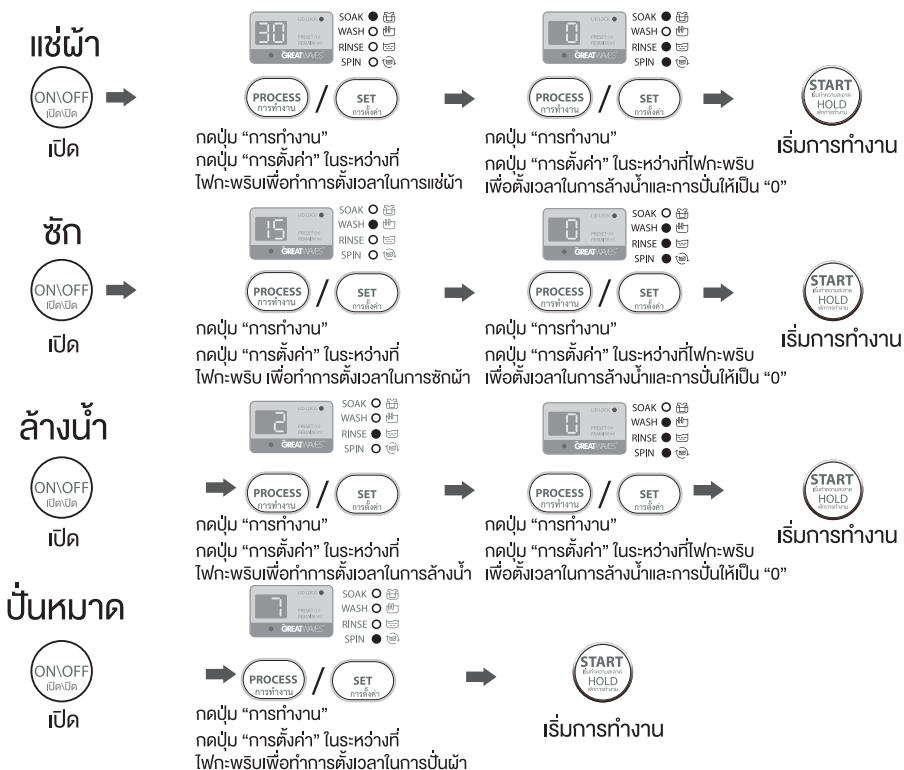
แช่ผ้า

ON\OFF
เปิด\ปิด
เปิด

30
LID LOCK
PRESET
GREAT WAVES
SOAK
WASH
RINSE
SPIN

PROCESS
การทำงาน
/
SET
การตั้งค่า

กดปุ่ม "การทำงาน"
กดปุ่ม "การตั้งค่า" ในระหว่างที่ไฟกะพริบเพื่อทำการตั้งเวลาในการแช่ผ้า

0
LID LOCK
PRESET
GREAT WAVES
SOAK
WASH
RINSE
SPIN

PROCESS
การทำงาน
/
SET
การตั้งค่า

กดปุ่ม "การทำงาน"
กดปุ่ม "การตั้งค่า" ในระหว่างที่ไฟกะพริบเพื่อตั้งเวลาในการล้างน้ำและการปั่นให้เป็น "0"

START
HOLD
เริ่มการทำงาน

ซัก

ON\OFF
เปิด\ปิด
เปิด

15
LID LOCK
PRESET
GREAT WAVES
SOAK
WASH
RINSE
SPIN

PROCESS
การทำงาน
/
SET
การตั้งค่า

กดปุ่ม "การทำงาน"
กดปุ่ม "การตั้งค่า" ในระหว่างที่ไฟกะพริบ เพื่อทำการตั้งเวลาในการซักผ้า

0
LID LOCK
PRESET
GREAT WAVES
SOAK
WASH
RINSE
SPIN

PROCESS
การทำงาน
/
SET
การตั้งค่า

กดปุ่ม "การทำงาน"
กดปุ่ม "การตั้งค่า" ในระหว่างที่ไฟกะพริบเพื่อตั้งเวลาในการล้างน้ำและการปั่นให้เป็น "0"

START
HOLD
เริ่มการทำงาน

ล้างน้ำ

ON\OFF
เปิด\ปิด
เปิด

2
LID LOCK
PRESET
GREAT WAVES
SOAK
WASH
RINSE
SPIN

PROCESS
การทำงาน
/
SET
การตั้งค่า

กดปุ่ม "การทำงาน"
กดปุ่ม "การตั้งค่า" ในระหว่างที่ไฟกะพริบเพื่อทำการตั้งเวลาในการล้างน้ำ

0
LID LOCK
PRESET
GREAT WAVES
SOAK
WASH
RINSE
SPIN

PROCESS
การทำงาน
/
SET
การตั้งค่า

กดปุ่ม "การทำงาน"
กดปุ่ม "การตั้งค่า" ในระหว่างที่ไฟกะพริบเพื่อตั้งเวลาในการล้างน้ำและการปั่นให้เป็น "0"

START
HOLD
เริ่มการทำงาน

ปั่นหมาด

ON\OFF
เปิด\ปิด
เปิด

7
LID LOCK
PRESET
GREAT WAVES
SOAK
WASH
RINSE
SPIN

PROCESS
การทำงาน
/
SET
การตั้งค่า

กดปุ่ม "การทำงาน"
กดปุ่ม "การตั้งค่า" ในระหว่างที่ไฟกะพริบเพื่อทำการตั้งเวลาในการปั่นผ้า

START
HOLD
เริ่มการทำงาน